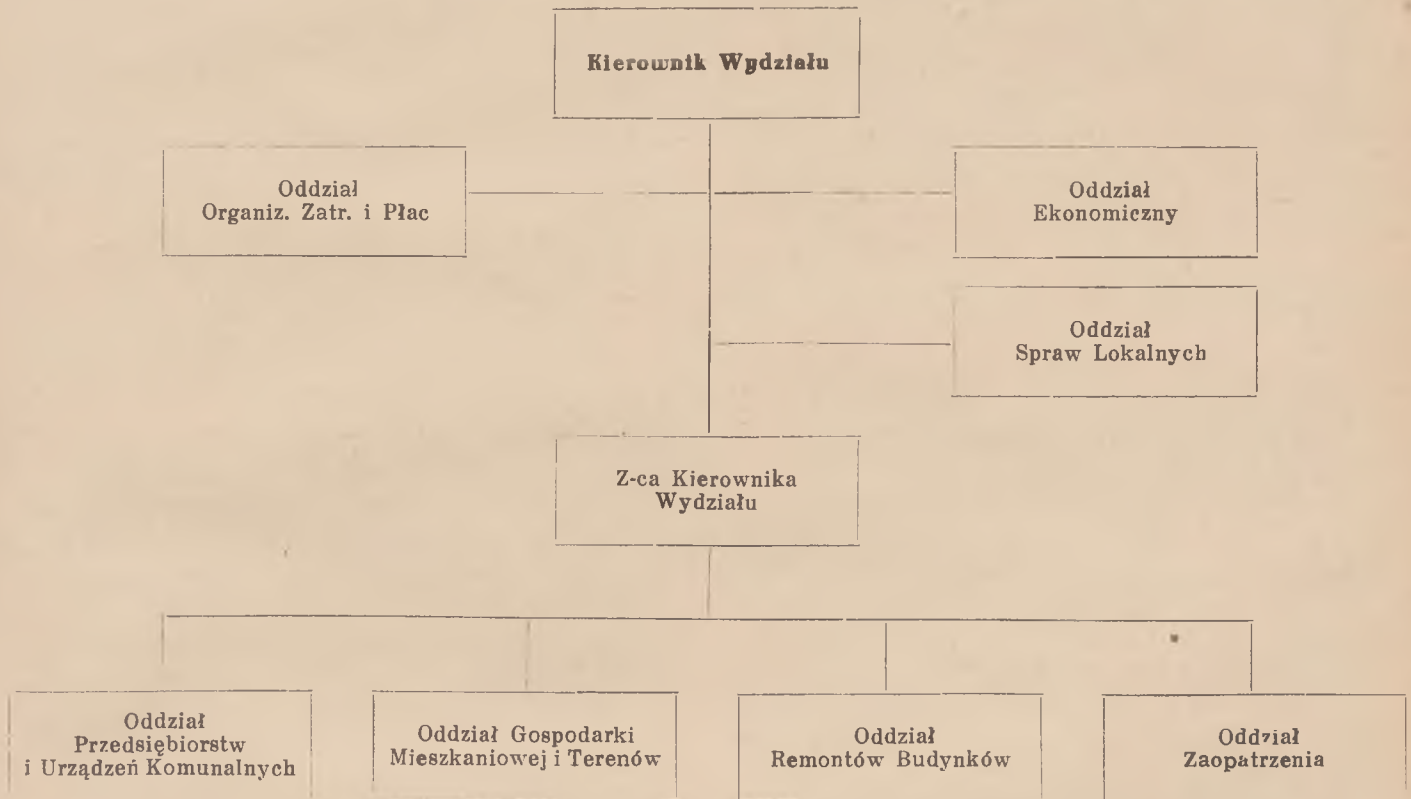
Kierownik Wydziału

Oddział Organiz. Zatr. i Płac

Oddział Ekonomiczny

Oddział Spraw Lokalnych

Z-ca Kierownika Wydziału

Oddział Przedsiębiorstw i Urządzeń Komunalnych

Oddział Gospodarki Mieszkaniowej i Terenów

Oddział Remontów Budynków

Oddział Zaopatrzenia